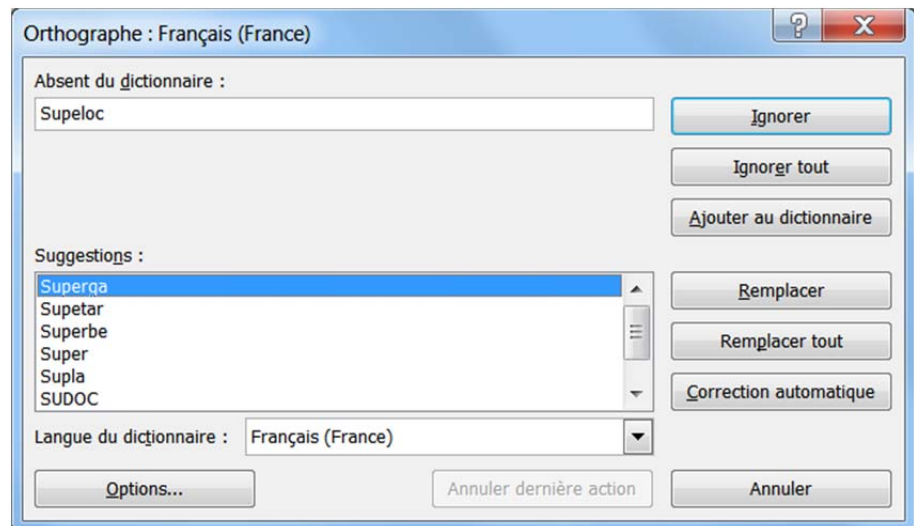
Orthographe : Français (France)

Absent du dictionnaire :

Supeloc

Ignorer

Ignorer tout

Ajouter au dictionnaire

Suggestions :

Superga
Supetar
Superbe
Super
Supla
SUDOC

Remplacer

Remplacer tout

Correction automatique

Langue du dictionnaire :

Français (France)

Options...

Annuler dernière action

Annuler